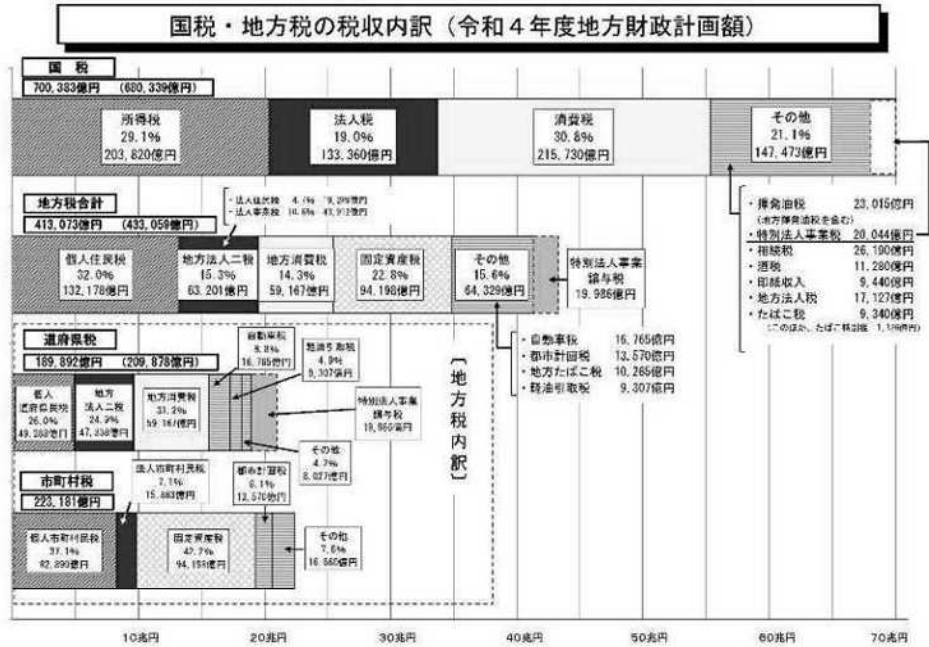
国税・地方税の税収内訳（令和４年度地方財政計画額）

国税
700,383億円　（680,339億円）

所得税
29.1%
203,820億円

法人税
19.0%
133,360億円

消費税
30.8%
215,730億円

その他
21.1%
147,473億円

・揮発油税　23,015億円
（地方揮発油税を含む）
・特別法人事業税　20,044億円
・相続税　26,190億円
・酒税　11,280億円
・印紙収入　9,440億円
・地方法人税　17,127億円
・たばこ税　9,340億円
（このほか、たばこ特別税　1,199億円）

地方税合計
413,073億円　（433,059億円）

・法人住民税　4.6%　19,289億円
・法人事業税　10.6%　43,912億円

個人住民税
32.0%
132,178億円

地方法人二税
15.3%
63,201億円

地方消費税
14.3%
59,167億円

固定資産税
22.8%
94,198億円

その他
15.6%
64,329億円

特別法人事業譲与税
19,986億円

・自動車税　16,765億円
・都市計画税　13,570億円
・地方たばこ税　10,265億円
・軽油引取税　9,307億円

道府県税
189,892億円　（209,878億円）

個人道府県民税
26.0%
49,288億円

地方法人二税
24.9%
47,338億円

地方消費税
31.2%
59,167億円

自動車税
8.8%
16,765億円

軽油引取税
4.9%
9,307億円

特別法人事業譲与税
19,986億円

その他
4.2%
8,027億円

〔地方税内訳〕

市町村税
223,181億円

法人市町村民税
7.1%
15,863億円

都市計画税
6.1%
13,570億円

個人市町村民税
37.1%
82,890億円

固定資産税
42.2%
94,198億円

その他
7.5%
16,660億円

10兆円　20兆円　30兆円　40兆円　50兆円　60兆円　70兆円